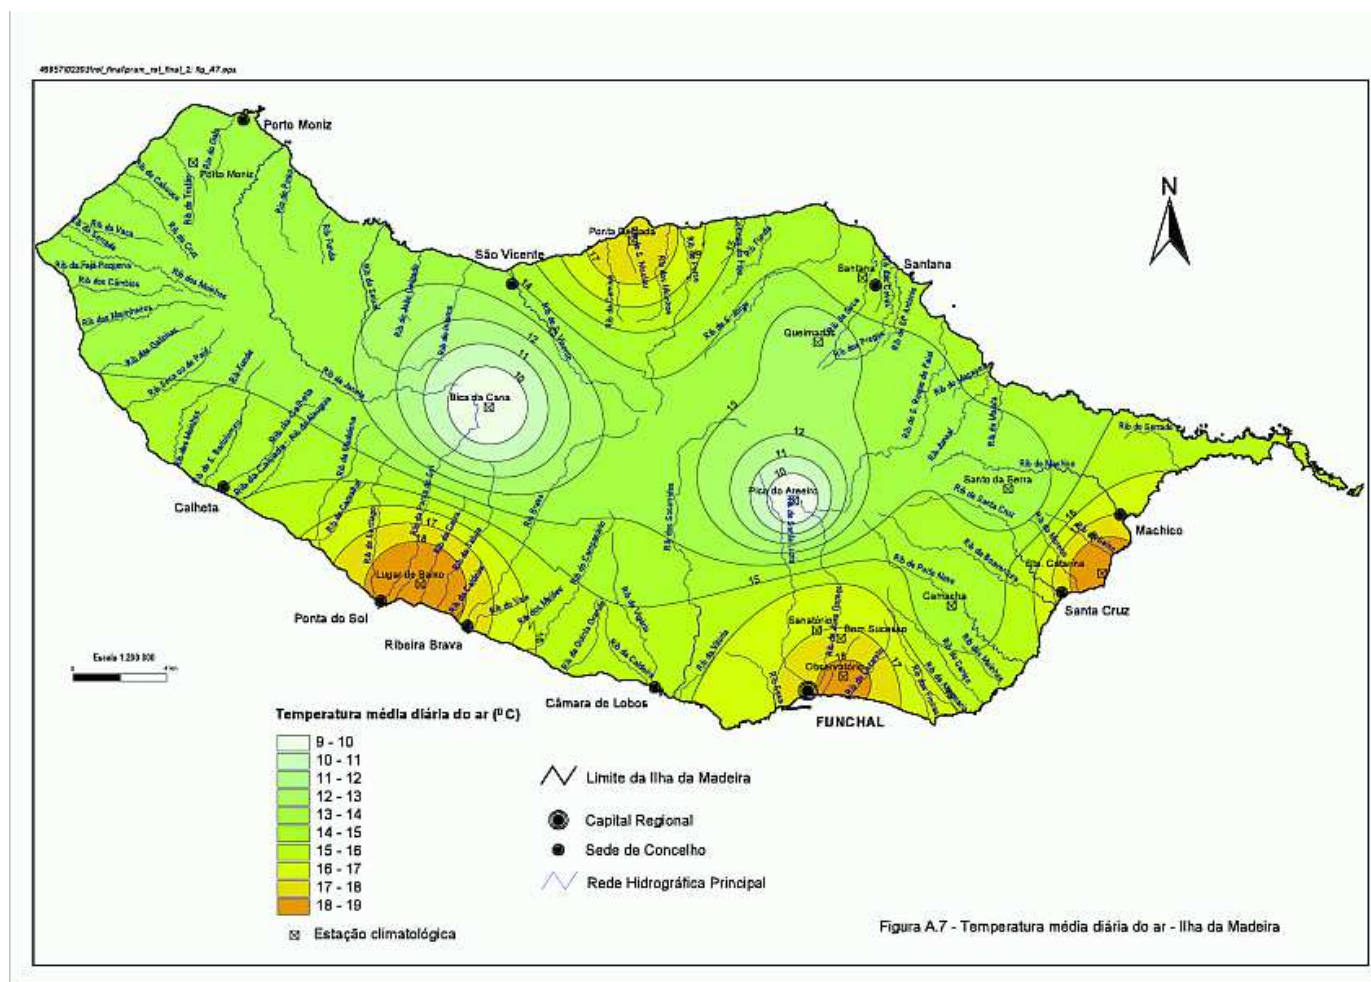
Porto Moniz

Porto Moniz

São Vicente

Ponta Delgada

Santana

Santana

N

Queimadas

Bica da Cana

Pico do Areeiro

Santo da Serra

Calheta

Machico

Sta. Catarina

Lugar de Baixo

Ponta do Sol

Ribeira Brava

Santa Cruz

Camacha

Sanatório

Bom Sucesso

Observatório

Câmara de Lobos

FUNCHAL

Escala 1:250 000

Temperatura média diária do ar (ºC)

| |
|---|
| 9 - 10 |
| 10 - 11 |
| 11 - 12 |
| 12 - 13 |
| 13 - 14 |
| 14 - 15 |
| 15 - 16 |
| 16 - 17 |
| 17 - 18 |
| 18 - 19 |

Estação climatológica

Limite da Ilha da Madeira

Capital Regional

Sede de Concelho

Rede Hidrográfica Principal

Figura A.7 - Temperatura média diária do ar - Ilha da Madeira